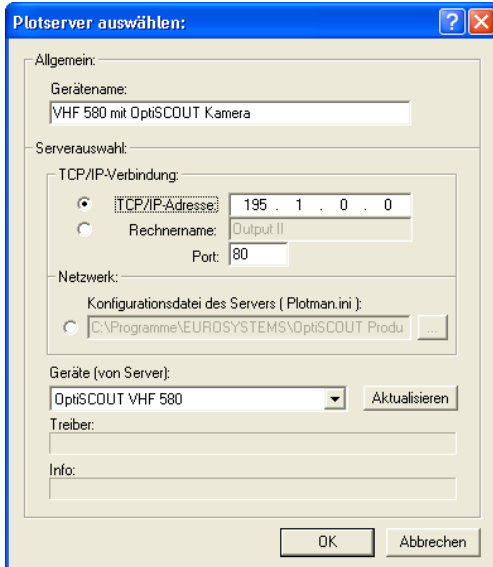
Plotserver auswählen:

Allgemein:

Gerätename:

VHF 580 mit OptiSCOUT Kamera

Serverauswahl:

TCP/IP-Verbindung:

TCP/IP-Adresse: 195 . 1 . 0 . 0

Rechnername: Output II

Port: 80

Netzwerk:

Konfigurationsdatei des Servers ( Plotman.ini ):

C:\Programme\EUROSYSTEMS\OptiSCOUT Produ

...

Geräte (von Server):

OptiSCOUT VHF 580

Aktualisieren

Treiber:

Info:

OK

Abbrechen